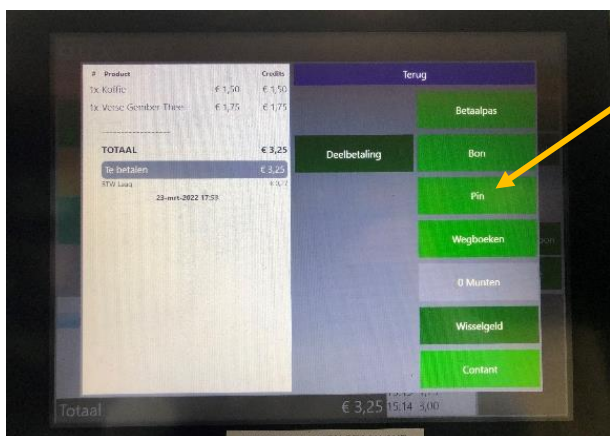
# Product Credits
1x Koffie € 1,50 € 1,50
1x Verse Gember Thee € 1,75 € 1,75

TOTAAL € 3,25
Te betalen € 3,25
BTW Laag € 0,27
23-mrt-2022 17:53

Terug
Deelbetaling
Betaalpas
Bon
Pin
Wegboeken
0 Munten
Wisselgeld
Contant

Totaal
€ 3,25 15:14 3,00